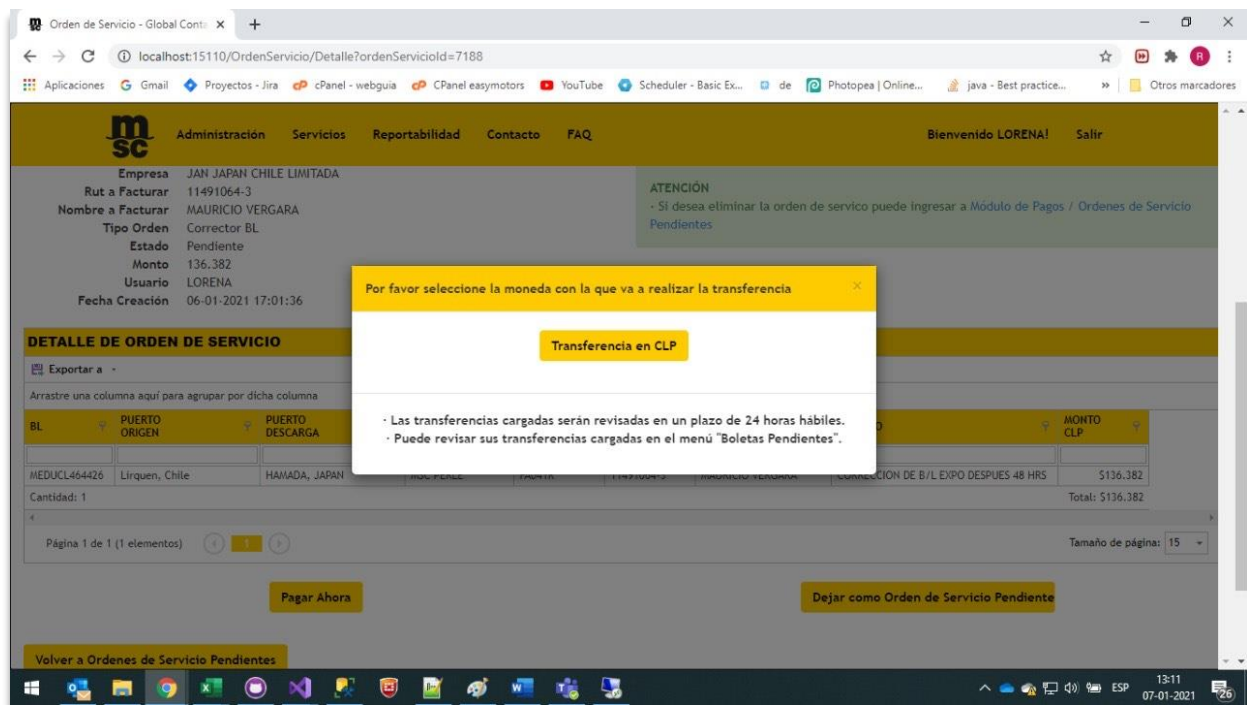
Orden de Servicio - Global Conta ×  +

localhost:15110/OrdenServicio/Detalle?ordenServicioId=7188

Aplicaciones  Gmail  Proyectos - Jira  cPanel - webguia  CPanel easymotors  YouTube  Scheduler - Basic Ex...  de  Photopea | Online...  java - Best practice...  »  Otros marcadores

msc  Administración  Servicios  Reportabilidad  Contacto  FAQ  Bienvenido LORENA!  Salir

Empresa JAN JAPAN CHILE LIMITADA
Rut a Facturar 11491064-3
Nombre a Facturar MAURICIO VERGARA
Tipo Orden Corrector BL
Estado Pendiente
Monto 136.382
Usuario LORENA
Fecha Creación 06-01-2021 17:01:36

ATENCIÓN
- Si desea eliminar la orden de servico puede ingresar a Módulo de Pagos / Ordenes de Servicio Pendientes

DETALLE DE ORDEN DE SERVICIO

Exportar a

Arrastre una columna aquí para agrupar por dicha columna

| BL | PUERTO ORIGEN | PUERTO DESCARGA | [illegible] | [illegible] | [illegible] | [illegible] | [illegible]O | MONTO CLP |
|---|---|---|---|---|---|---|---|---|
| MEDUCL464426 | Lirquen, Chile | HAMADA, JAPAN | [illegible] | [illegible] | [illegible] | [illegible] | CORRECCION DE B/L EXPO DESPUES 48 HRS | $136.382 |

Cantidad: 1  Total: $136.382

Página 1 de 1 (1 elementos)  1  Tamaño de página: 15

Pagar Ahora  Dejar como Orden de Servicio Pendiente

Volver a Ordenes de Servicio Pendientes

Por favor seleccione la moneda con la que va a realizar la transferencia  ×

Transferencia en CLP

· Las transferencias cargadas serán revisadas en un plazo de 24 horas hábiles.
· Puede revisar sus transferencias cargadas en el menú "Boletas Pendientes".

ESP 13:11 07-01-2021 26